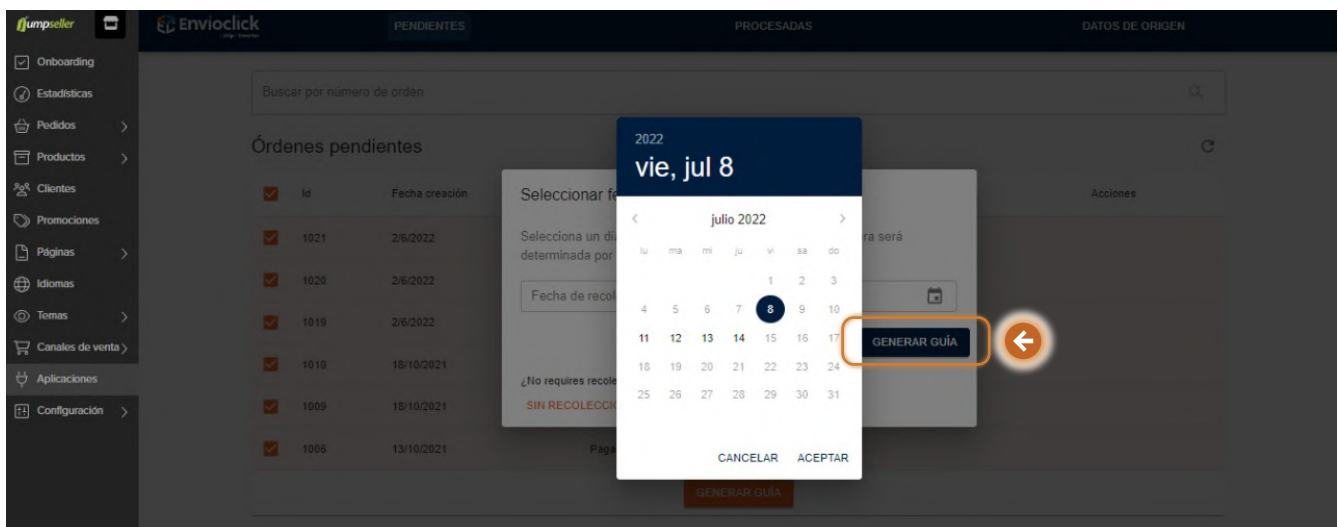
jumpseller

Onboarding
Estadísticas
Pedidos
Productos
Clientes
Promociones
Páginas
Idiomas
Temas
Canales de venta
Aplicaciones
Configuración

Envioclick

PENDIENTES
PROCESADAS
DATOS DE ORIGEN

Buscar por número de orden

Órdenes pendientes

| | Id | Fecha creación | | Acciones |
|---|---|---|---|---|
| | 1021 | 2/6/2022 | | |
| | 1020 | 2/6/2022 | | |
| | 1019 | 2/6/2022 | | |
| | 1010 | 18/10/2021 | | |
| | 1009 | 18/10/2021 | | |
| | 1006 | 13/10/2021 | Paga | |

Seleccionar fe

Selecciona un dí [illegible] ra será determinada por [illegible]

Fecha de recol

GENERAR GUÍA

¿No requires recole

SIN RECOLECCI

GENERAR GUÍA

2022
vie, jul 8

julio 2022

| lu | ma | mi | ju | vi | sa | do |
|---|---|---|---|---|---|---|
| | | | | 1 | 2 | 3 |
| 4 | 5 | 6 | 7 | 8 | 9 | 10 |
| 11 | 12 | 13 | 14 | 15 | 16 | 17 |
| 18 | 19 | 20 | 21 | 22 | 23 | 24 |
| 25 | 26 | 27 | 28 | 29 | 30 | 31 |

CANCELAR
ACEPTAR